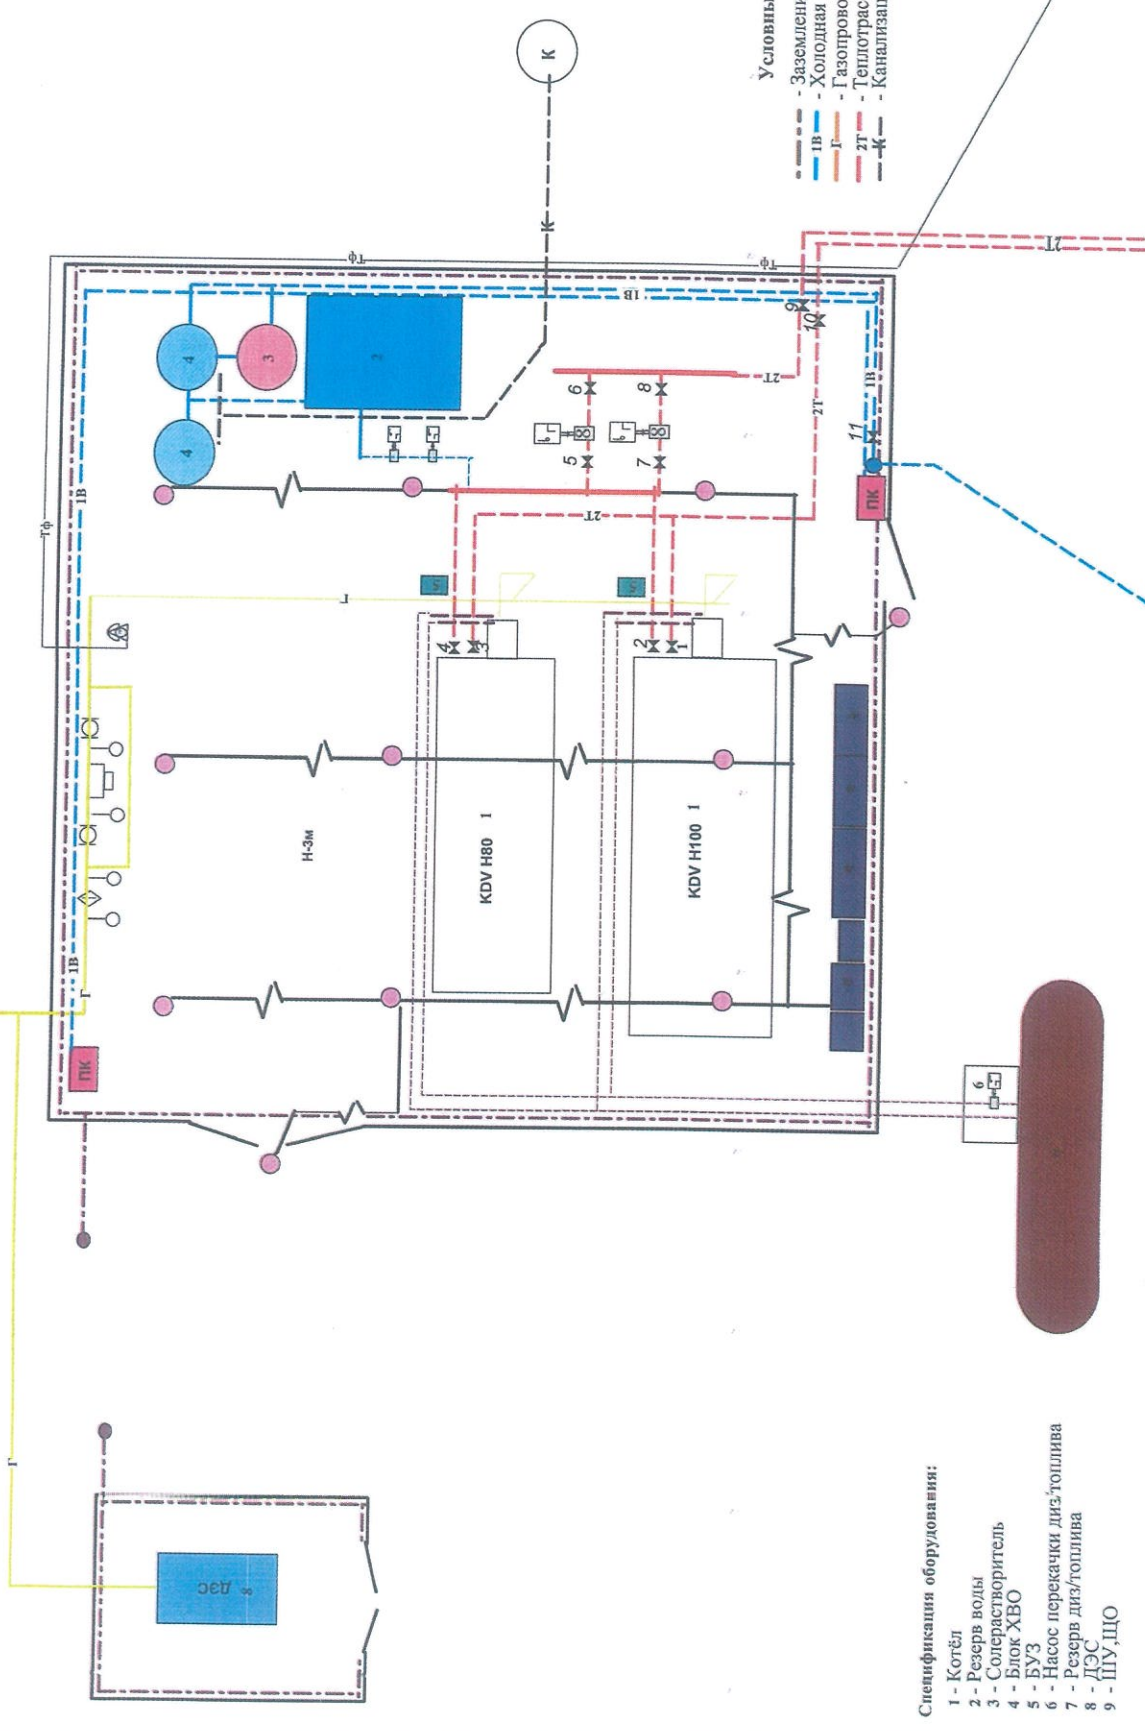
Условны
- Заземлен
1В - Холодная
Г - Газопрово
2Т - Теплотрас
К - Канализац

К

Тф
Тф
1В
2Т
1В
1В
Г
Г
2Т
2Т
2Т
1В

4
3
2
4
6
8
5
7
9
10
11
ПК
ПК
5
5
4
3
2
1

Н-3м
KDV H80 1
KDV H100 1

6
ДЭС 8

Спецификация оборудования:
1 - Котёл
2 - Резерв воды
3 - Солерастворитель
4 - Блок ХВО
5 - БУЗ
6 - Насос перекачки диз/топлива
7 - Резерв диз/топлива
8 - ДЭС
9 - ШУ,ЩО